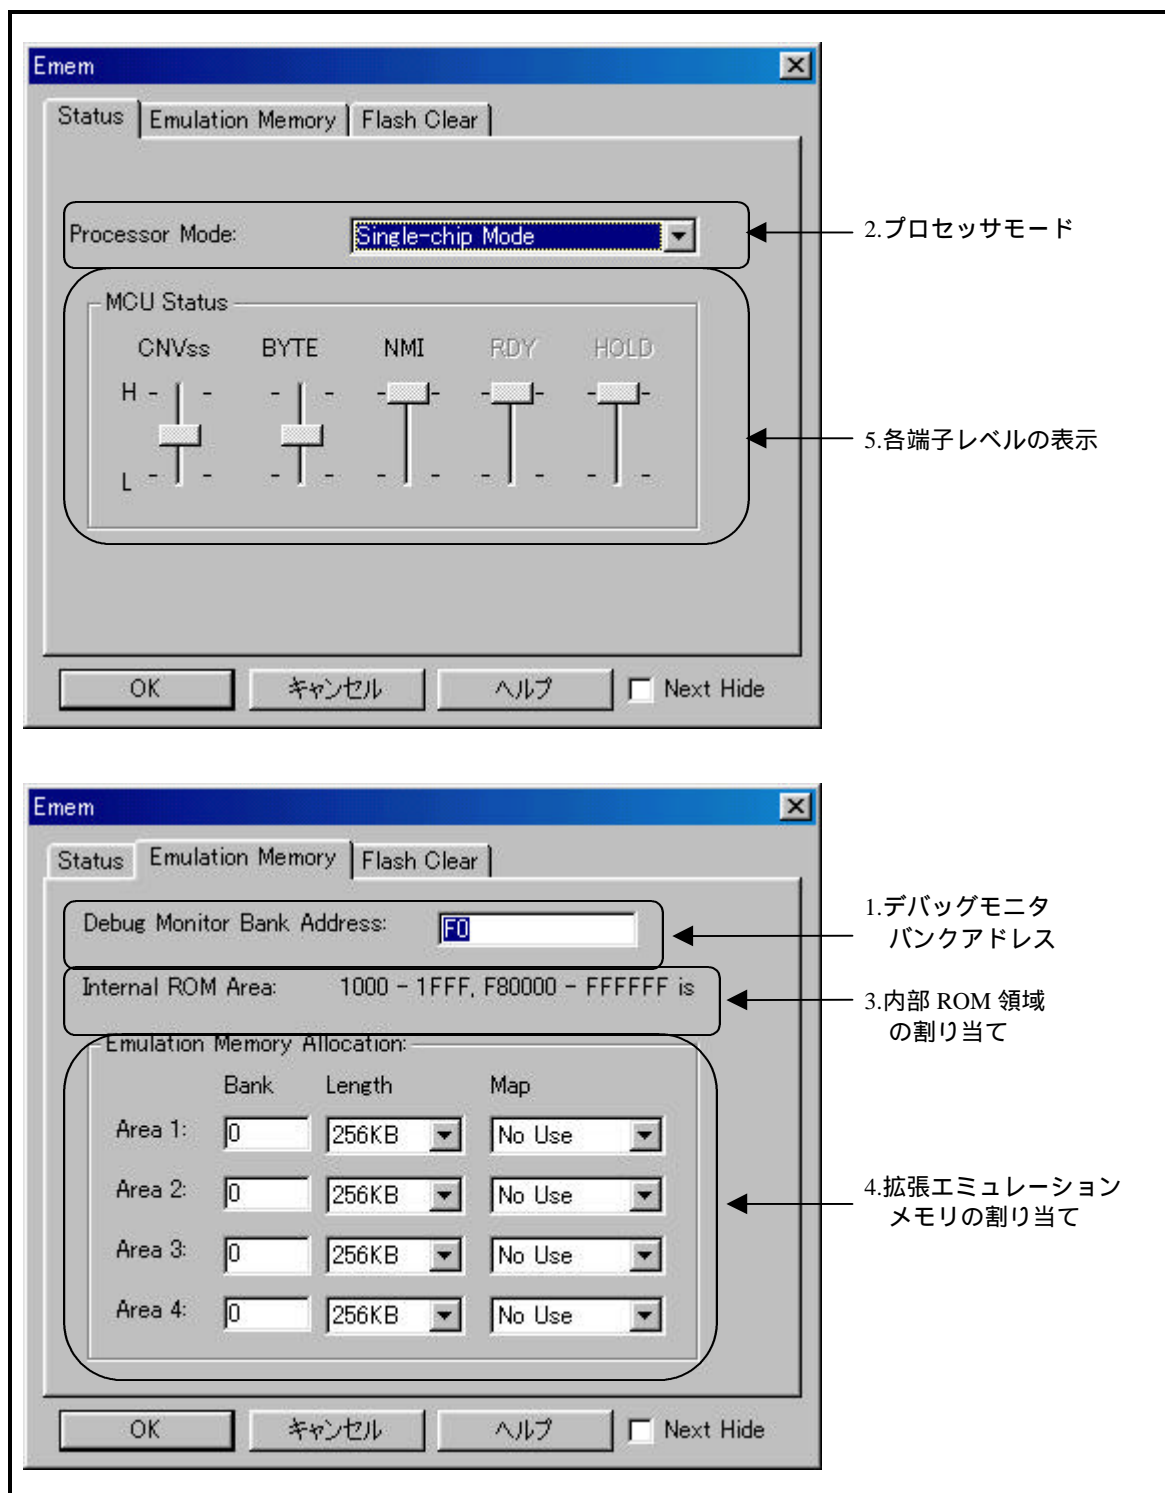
Emem

Status | Emulation Memory | Flash Clear

Processor Mode: Single-chip Mode

2.プロセッサモード

MCU Status

CNVss BYTE NMI RDY HOLD

H

L

5.各端子レベルの表示

OK キャンセル ヘルプ Next Hide

Emem

Status | Emulation Memory | Flash Clear

Debug Monitor Bank Address: F0

1.デバッグモニタ バンクアドレス

Internal ROM Area: 1000 - 1FFF, F80000 - FFFFFF is

3.内部 ROM 領域 の割り当て

Emulation Memory Allocation:

| | Bank | Length | Map |
|---|---|---|---|
| Area 1: | 0 | 256KB | No Use |
| Area 2: | 0 | 256KB | No Use |
| Area 3: | 0 | 256KB | No Use |
| Area 4: | 0 | 256KB | No Use |

4.拡張エミュレーション メモリの割り当て

OK キャンセル ヘルプ Next Hide